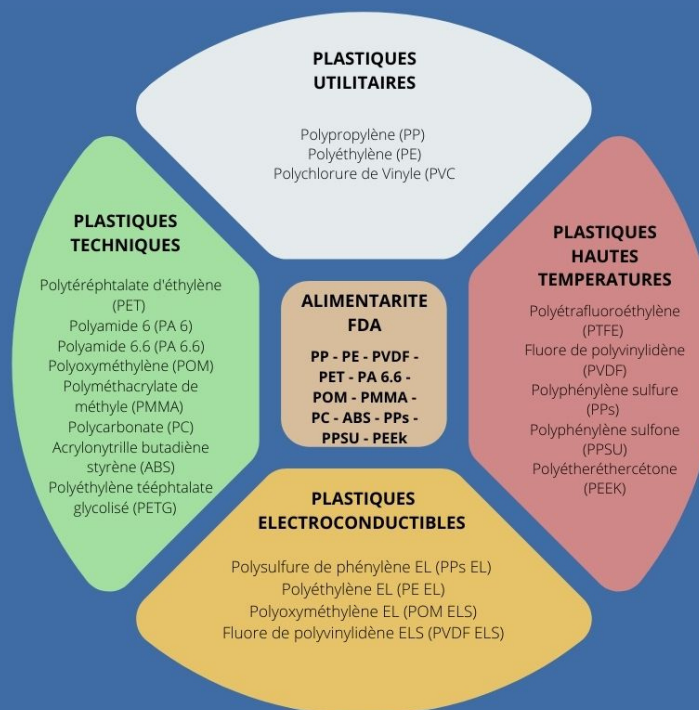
PLASTIQUES UTILITAIRES

Polypropylène (PP)
Polyéthylène (PE)
Polychlorure de Vinyle (PVC

PLASTIQUES TECHNIQUES

Polytéréphtalate d'éthylène (PET)
Polyamide 6 (PA 6)
Polyamide 6.6 (PA 6.6)
Polyoxyméthylène (POM)
Polyméthacrylate de méthyle (PMMA)
Polycarbonate (PC)
Acrylonytrille butadiène styrène (ABS)
Polyéthylène tééphtalate glycolisé (PETG)

ALIMENTARITE FDA

PP - PE - PVDF - PET - PA 6.6 - POM - PMMA - PC - ABS - PPs - PPSU - PEEk

PLASTIQUES HAUTES TEMPERATURES

Polyétrafluoroéthylène (PTFE)
Fluore de polyvinylidène (PVDF)
Polyphénylène sulfure (PPs)
Polyphénylène sulfone (PPSU)
Polyétheréthercétone (PEEK)

PLASTIQUES ELECTROCONDUCTIBLES

Polysulfure de phénylène EL (PPs EL)
Polyéthylène EL (PE EL)
Polyoxyméthylène EL (POM ELS)
Fluore de polyvinylidène ELS (PVDF ELS)